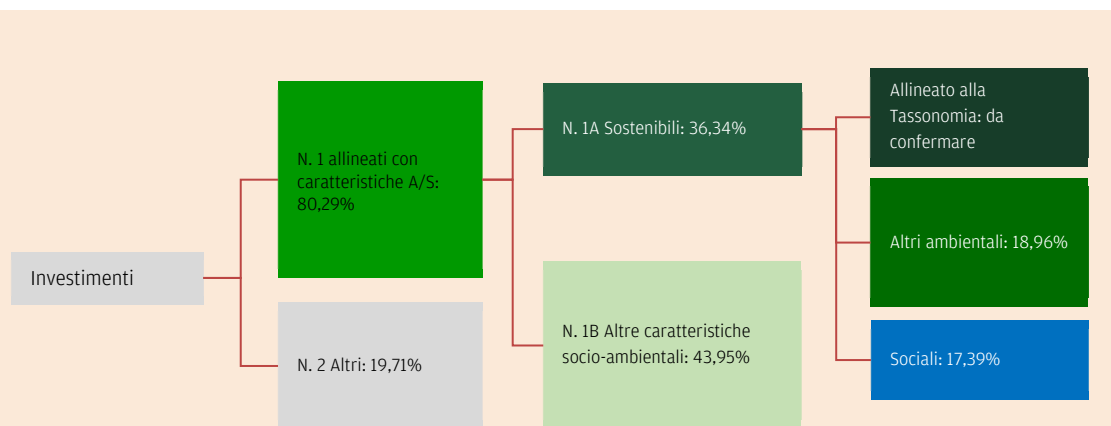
Investimenti

N. 1 allineati con caratteristiche A/S: 80,29%

N. 2 Altri: 19,71%

N. 1A Sostenibili: 36,34%

N. 1B Altre caratteristiche socio-ambientali: 43,95%

Allineato alla Tassonomia: da confermare

Altri ambientali: 18,96%

Sociali: 17,39%